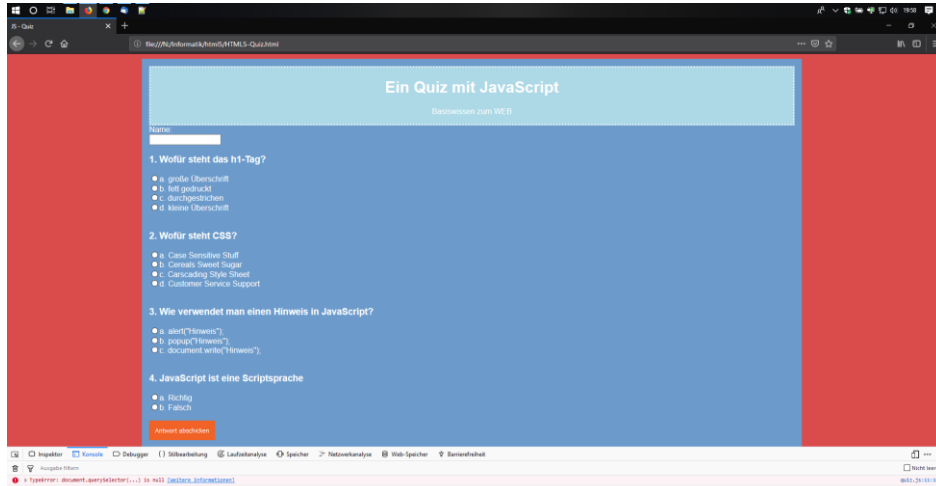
JS - Quiz

file:///N:/Informatik/html5/HTML5-Quiz.html

19:58

Ein Quiz mit JavaScript

Basiswissen zum WEB

Name:

1. Wofür steht das h1-Tag?

a. große Überschrift
b. fett gedruckt
c. durchgestrichen
d. kleine Überschrift

2. Wofür steht CSS?

a. Case Sensitive Stuff
b. Cereals Sweet Sugar
c. Carscading Style Sheet
d. Customer Service Support

3. Wie verwendet man einen Hinweis in JavaScript?

a. alert("Hinweis");
b. popup("Hinweis");
c. document.write("Hinweis");

4. JavaScript ist eine Scriptsprache

a. Richtig
b. Falsch

Antwort abschicken

Inspektor Konsole Debugger Stilbearbeitung Laufzeitanalyse Speicher Netzwerkanalyse Web-Speicher Barrierefreiheit

Ausgabe filtern

Nicht leeren

TypeError: document.querySelector(...) is null [Weitere Informationen]

Quiz.js:51:5